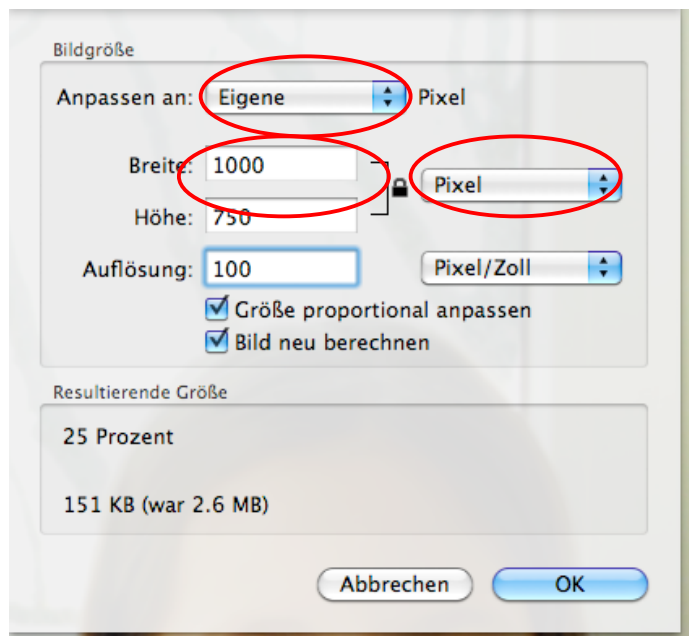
Bildgröße

Anpassen an: Eigene Pixel

Breite: 1000

Höhe: 750

Pixel

Auflösung: 100

Pixel/Zoll

Größe proportional anpassen

Bild neu berechnen

Resultierende Größe

25 Prozent

151 KB (war 2.6 MB)

Abbrechen

OK